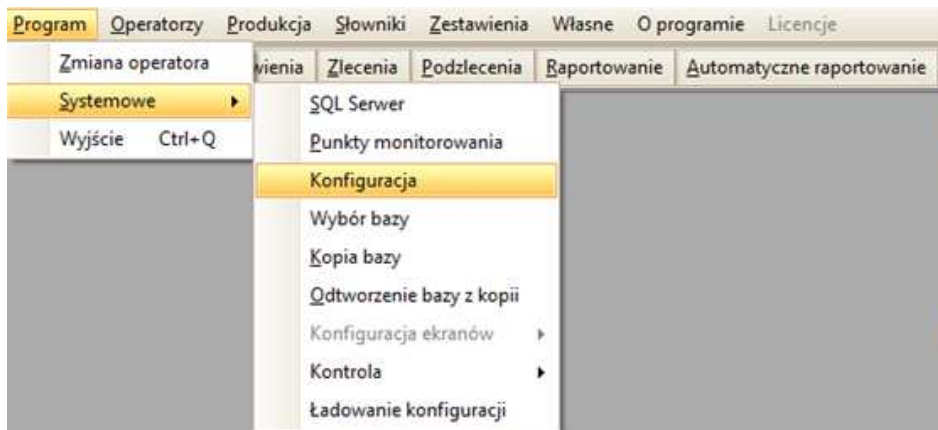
Program Operatorzy Produkcja Słowniki Zestawienia Własne O programie Licencje

Zmiana operatora
Systemowe
Wyjście Ctrl+Q

wienia Zlecenia Podzlecenia Raportowanie Automatyczne raportowanie

SQL Serwer
Punkty monitorowania
Konfiguracja
Wybór bazy
Kopia bazy
Odtworzenie bazy z kopii
Konfiguracja ekranów
Kontrola
Ładowanie konfiguracji